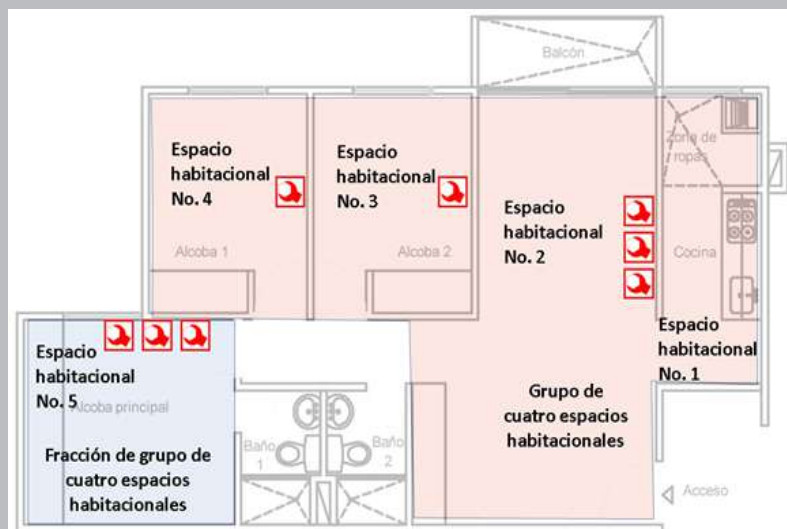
Balcón

Espacio habitacional No. 4

Alcoba 1

Espacio habitacional No. 3

Alcoba 2

Zona de ropas

Espacio habitacional No. 2

Cocina

Espacio habitacional No. 1

Espacio habitacional No. 5

Alcoba principal

Fracción de grupo de cuatro espacios habitacionales

Baño 1

Baño 2

Grupo de cuatro espacios habitacionales

Acceso